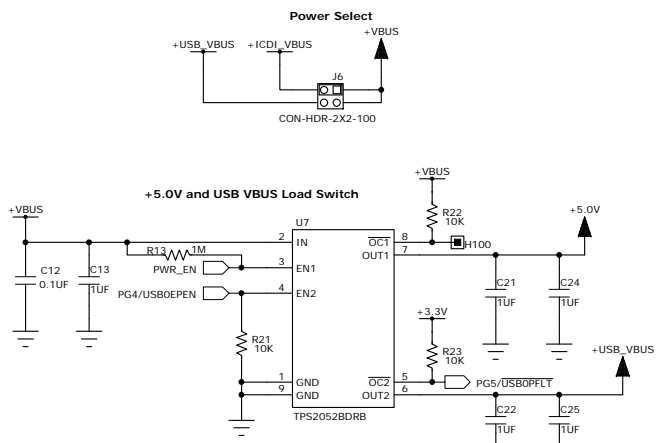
Power Select

+USB_VBUS
+ICDI_VBUS
+VBUS
J6
CON-HDR-2X2-100

+5.0V and USB VBUS Load Switch

+VBUS
C12
0.1UF
C13
1UF
R13
1M
PWR_EN
PG4/USB0EPEN
U7
2 IN
3 EN1
4 EN2
R21
10K
1 GND
9 GND
TPS2052BDRB
+VBUS
R22
10K
8 $\overline{OC1}$
7 OUT1
H100
C21
1UF
C24
1UF
+5.0V
+3.3V
R23
10K
5 $\overline{OC2}$
6 OUT2
PG5/$\overline{USB0PFLT}$
C22
1UF
C25
1UF
+USB_VBUS